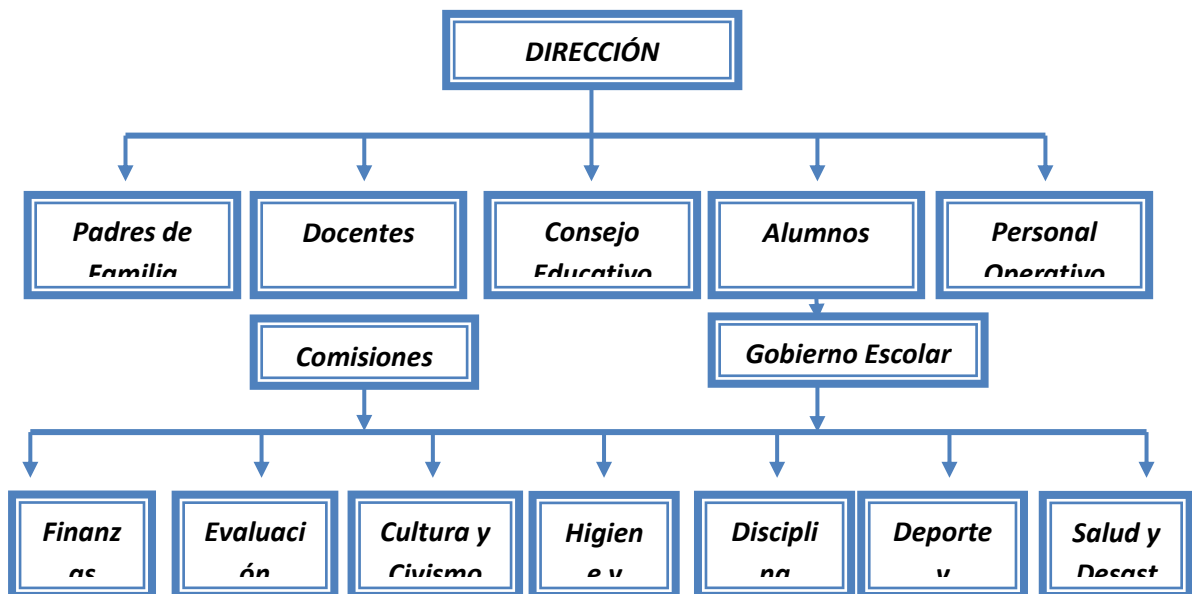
DIRECCIÓN

Padres de Familia

Docentes

Consejo Educativo

Alumnos

Personal Operativo

Comisiones

Gobierno Escolar

Finanzas

Evaluación

Cultura y Civismo

Higiene y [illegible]

Disciplina

Deporte y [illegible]

Salud y Desast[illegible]